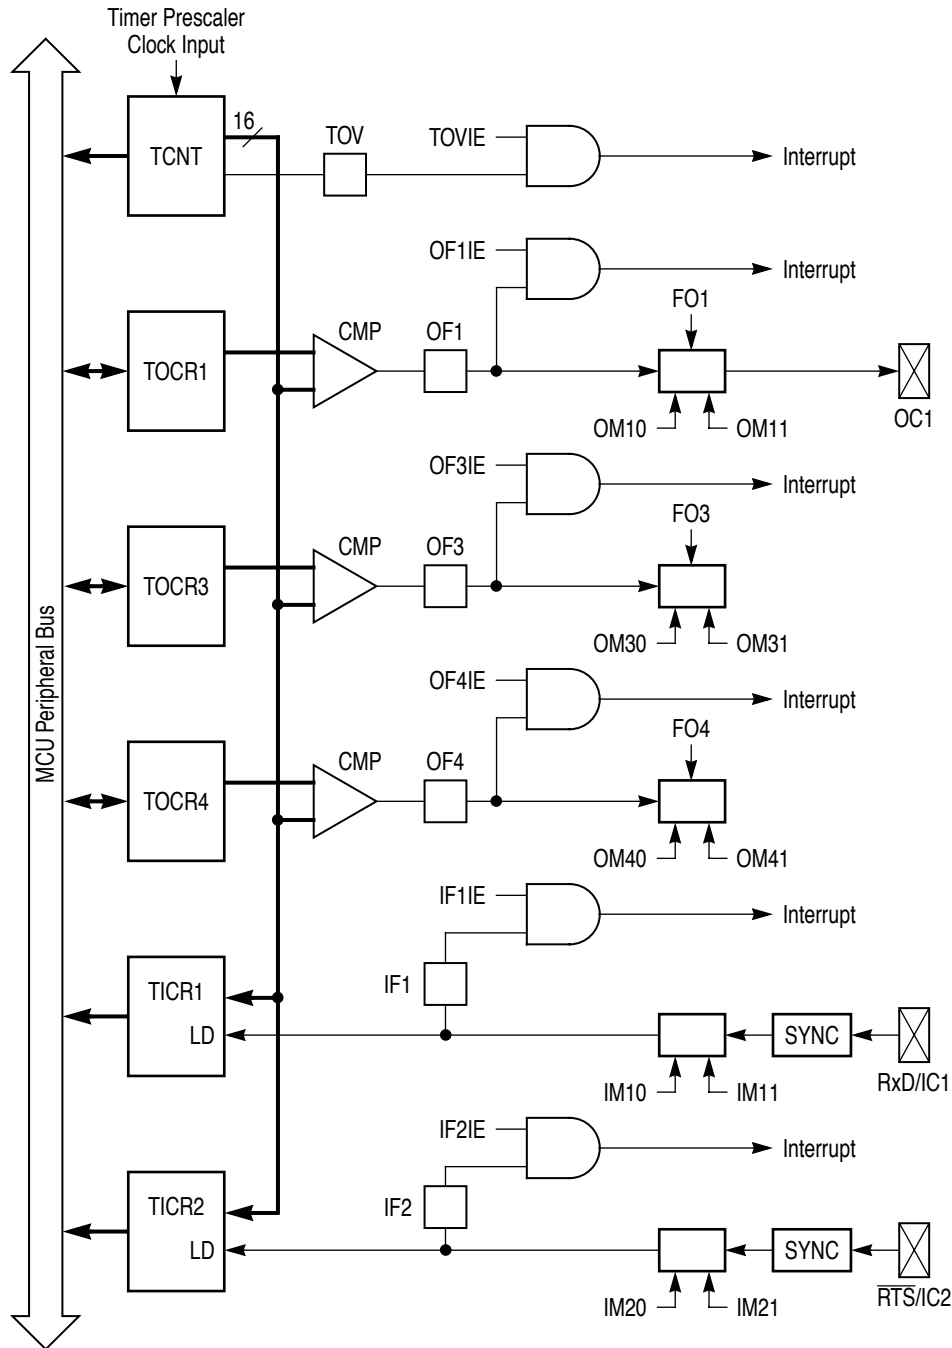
Timer Prescaler Clock Input

MCU Peripheral Bus

TCNT
16
TOV
TOVIE
Interrupt

OF1IE
Interrupt
TOCR1
CMP
OF1
FO1
OC1
OM10
OM11

OF3IE
Interrupt
TOCR3
CMP
OF3
FO3
OM30
OM31

OF4IE
Interrupt
TOCR4
CMP
OF4
FO4
OM40
OM41

IF1IE
Interrupt
TICR1
LD
IF1
SYNC
RxD/IC1
IM10
IM11

IF2IE
Interrupt
TICR2
LD
IF2
SYNC
$\overline{RTS}$/IC2
IM20
IM21